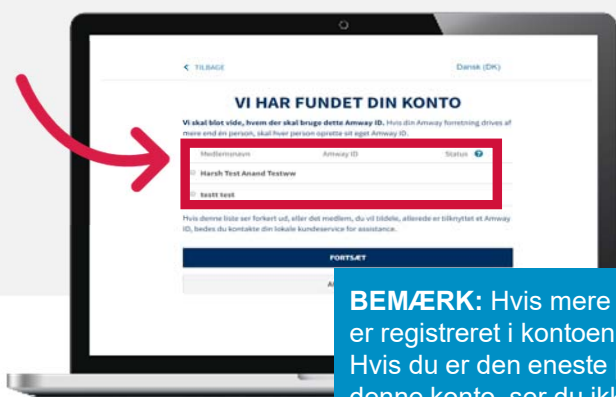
< TILBAGE

Dansk (DK)

VI HAR FUNDET DIN KONTO

Vi skal blot vide, hvem der skal bruge dette Amway ID. Hvis din Amway forretning drives af mere end én person, skal hver person oprette sit eget Amway ID.

| Medlemsnavn | Amway ID | Status |
|---|---|---|
| Harsh Test Anand Testww | | |
| testt test | | |

Hvis denne liste ser forkert ud, eller det medlem, du vil tildele, allerede er tilknyttet et Amway ID, bedes du kontakte din lokale kundeservice for assistance.

FORTSÆT

A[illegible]

BEMÆRK: Hvis mere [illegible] er registreret i kontoen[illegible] Hvis du er den eneste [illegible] denne konto, ser du ikk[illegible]